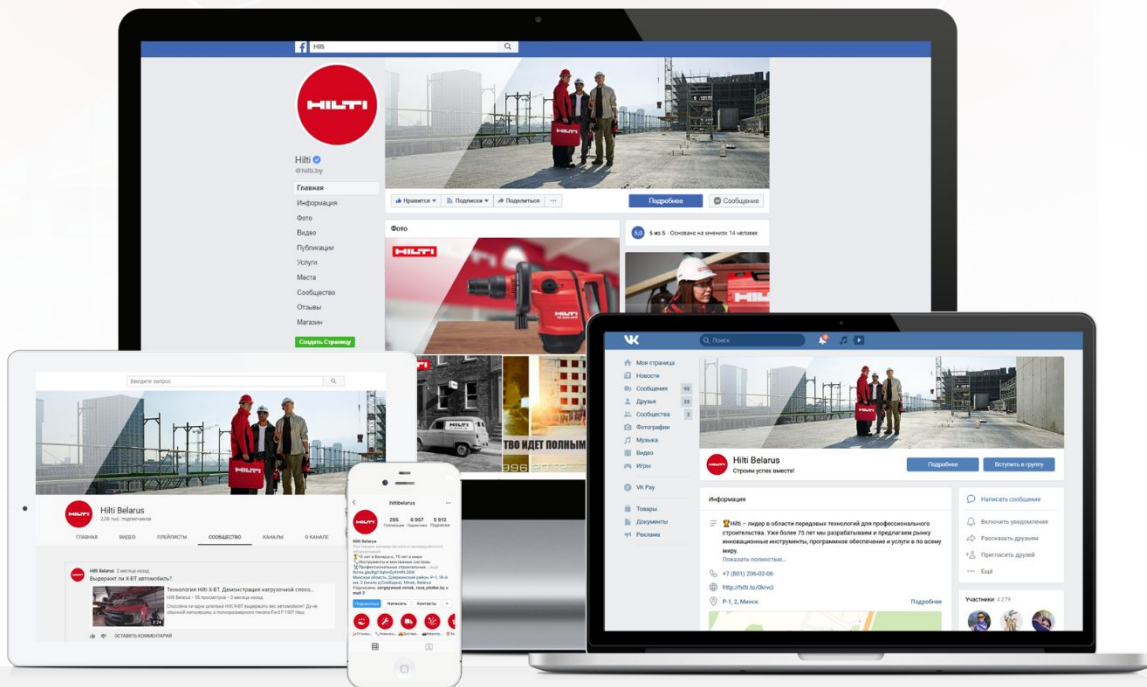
Hilti

HILTI

Hilti
@hilti.by

Главная
Информация
Фото
Видео
Публикации
Услуги
Места
Сообщество
Отзывы
Магазин
Создать Страницу

Нравится
Подписки
Поделиться
...
Подробнее
Сообщение

Фото

5,0 5 из 5 · Основано на мнениях 14 человек

HILTI

ТВО ИДЕТ ПОЛНЫМ

Введите запрос

Hilti Belarus
2,08 тыс. подписчиков

ГЛАВНАЯ
ВИДЕО
ПЛЕЙЛИСТЫ
СООБЩЕСТВО
КАНАЛЫ
О КАНАЛЕ

Hilti Belarus 2 месяца назад
Выдержит ли X-BT автомобиль?

Технология Hilti X-BT. Демонстрация нагрузочной спосо...
Hilti Belarus · 55 просмотров · 2 месяца назад

ОСТАВИТЬ КОММЕНТАРИЙ

hiltibelarus

205
6 057
5 013

Hilti Belarus

Подписаться
Написать
Контакты

Поиск

Мои страница
Новости
Сообщения
Друзья
Сообщества
Фотографии
Музыка
Видео
Игры
VK Pay
Товары
Документы
Реклама

Hilti Belarus
Строим успех вместе!
Подробнее
Вступить в группу

Информация

Hilti – лидер в области передовых технологий для профессионального строительства. Уже более 75 лет мы разрабатываем и предлагаем рынку инновационные инструменты, программное обеспечение и услуги в по всему миру.
Показать полностью...

+7 (801) 206-02-06
http://hilti.by/8krvcl
Р-1, 2, Минск
Подробнее

Написать сообщение
Включить уведомления
Рассказать друзьям
Пригласить друзей
Ещё

Участники 4 279